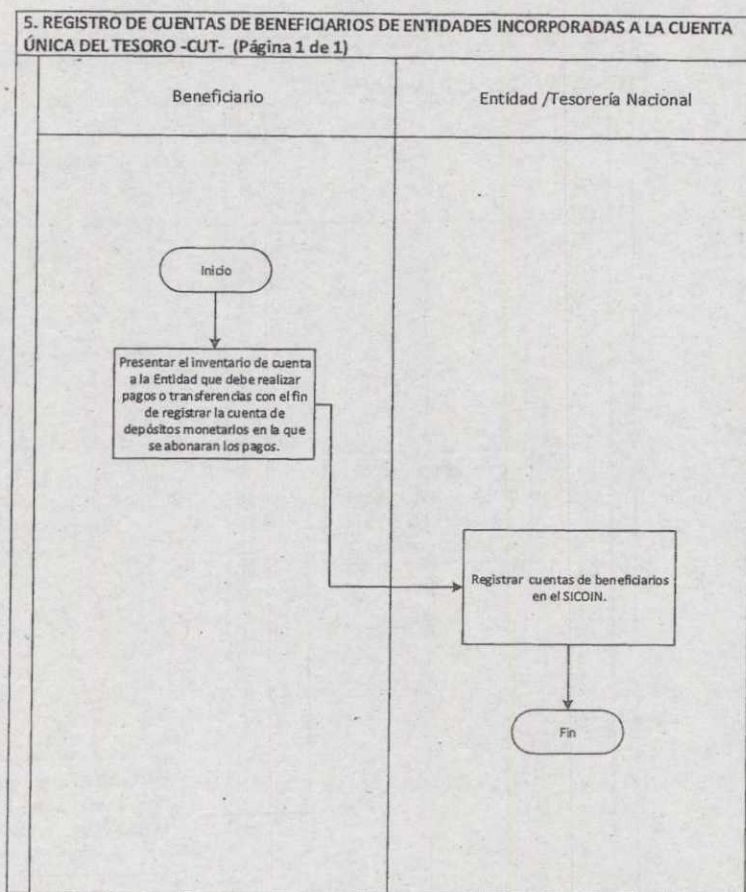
5. REGISTRO DE CUENTAS DE BENEFICIARIOS DE ENTIDADES INCORPORADAS A LA CUENTA ÚNICA DEL TESORO -CUT- (Página 1 de 1)

Beneficiario

Entidad /Tesorería Nacional

Inicio

Presentar el inventario de cuenta a la Entidad que debe realizar pagos o transferencias con el fin de registrar la cuenta de depósitos monetarios en la que se abonaran los pagos.

Registrar cuentas de beneficiarios en el SICOIN.

Fin